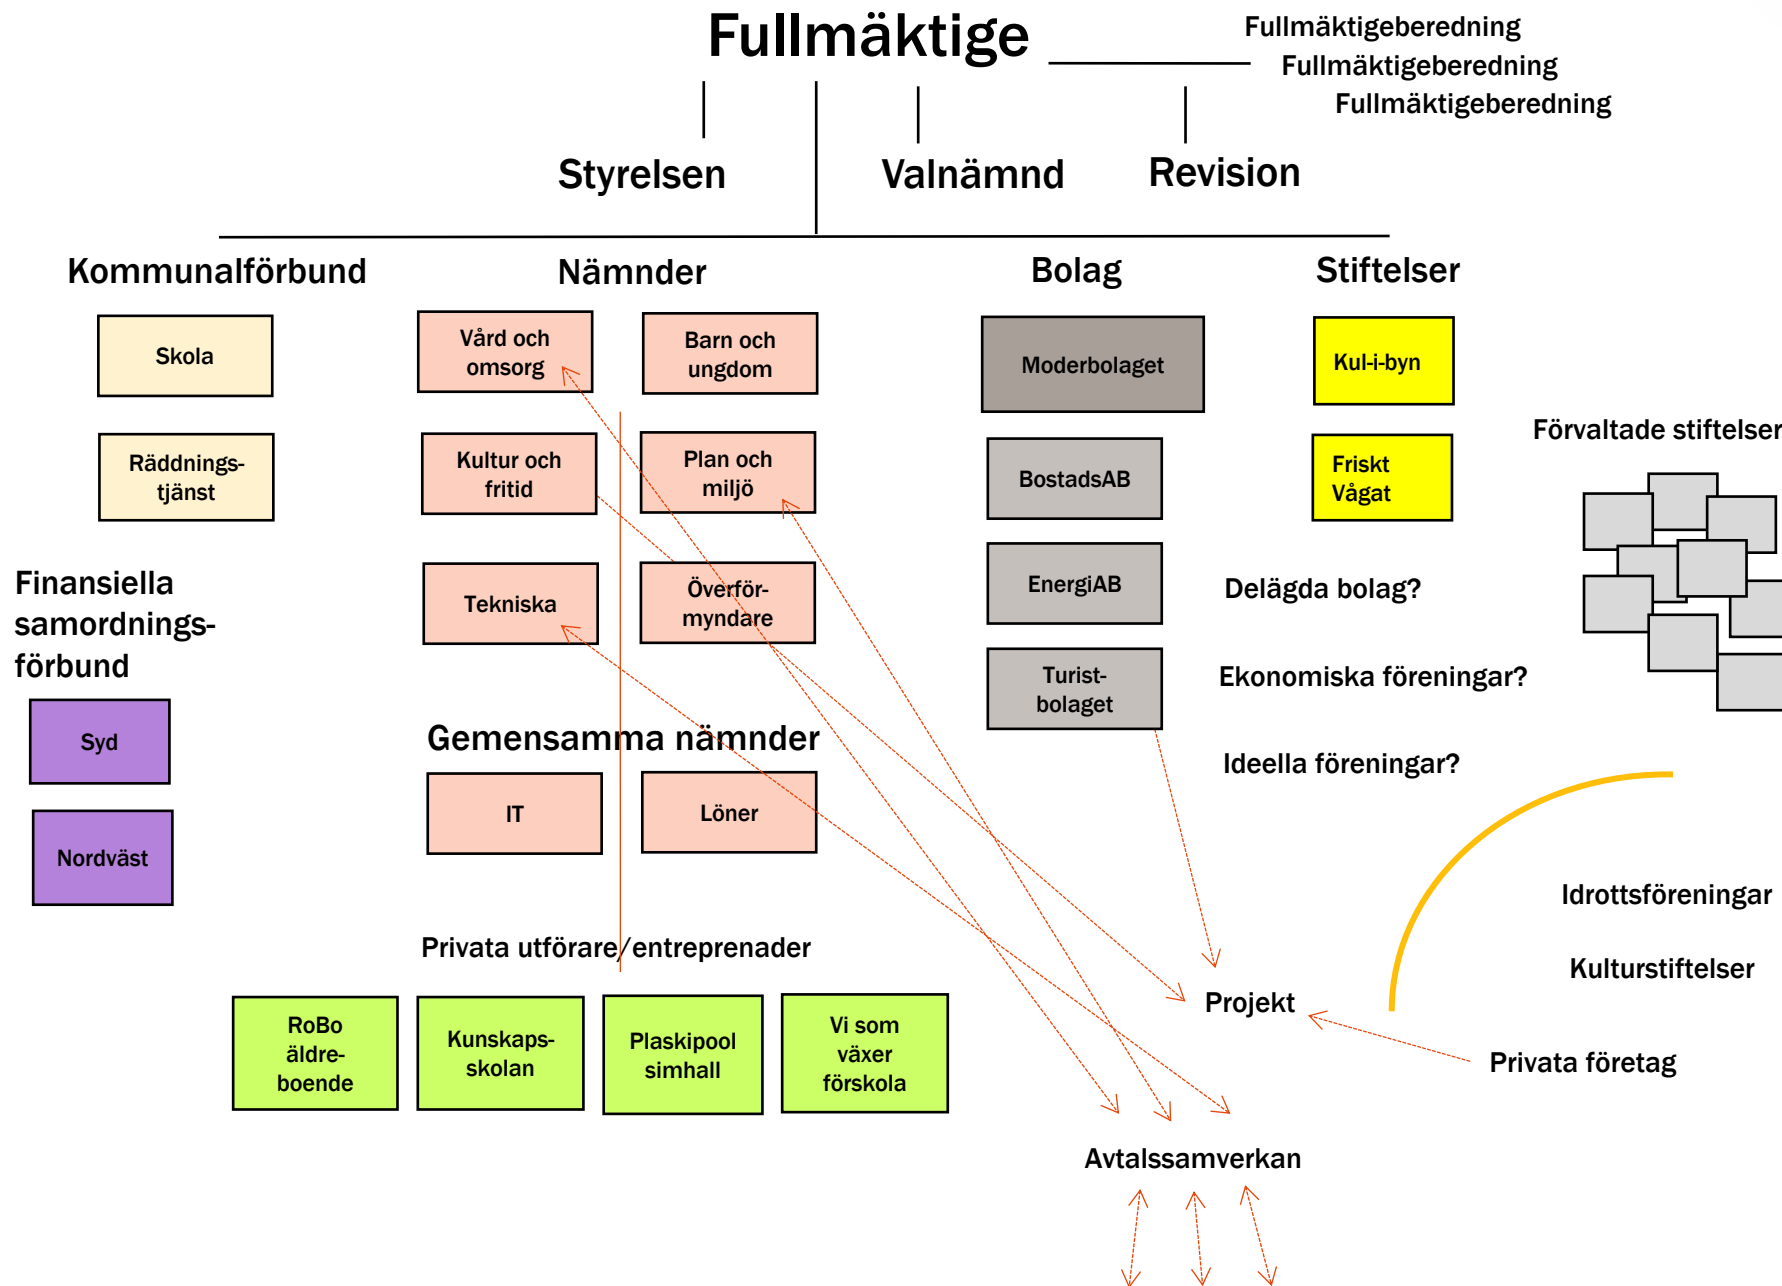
Fullmäktige

Fullmäktigeberedning
Fullmäktigeberedning
Fullmäktigeberedning

Styrelsen

Valnämnd

Revision

Kommunalförbund

Skola

Räddningstjänst

Nämnder

Vård och omsorg

Barn och ungdom

Kultur och fritid

Plan och miljö

Tekniska

Överförmyndare

Bolag

Moderbolaget

BostadsAB

EnergiAB

Turistbolaget

Stiftelser

Kul-i-byn

Friskt Vågat

Förvaltade stiftelser

Finansiella samordningsförbund

Syd

Nordväst

Delägda bolag?

Ekonomiska föreningar?

Ideella föreningar?

Gemensamma nämnder

IT

Löner

Idrottsföreningar

Kulturstiftelser

Privata utförare/entreprenader

Projekt

Privata företag

RoBo äldreboende

Kunskapsskolan

Plaskipool simhall

Vi som växer förskola

Avtalssamverkan